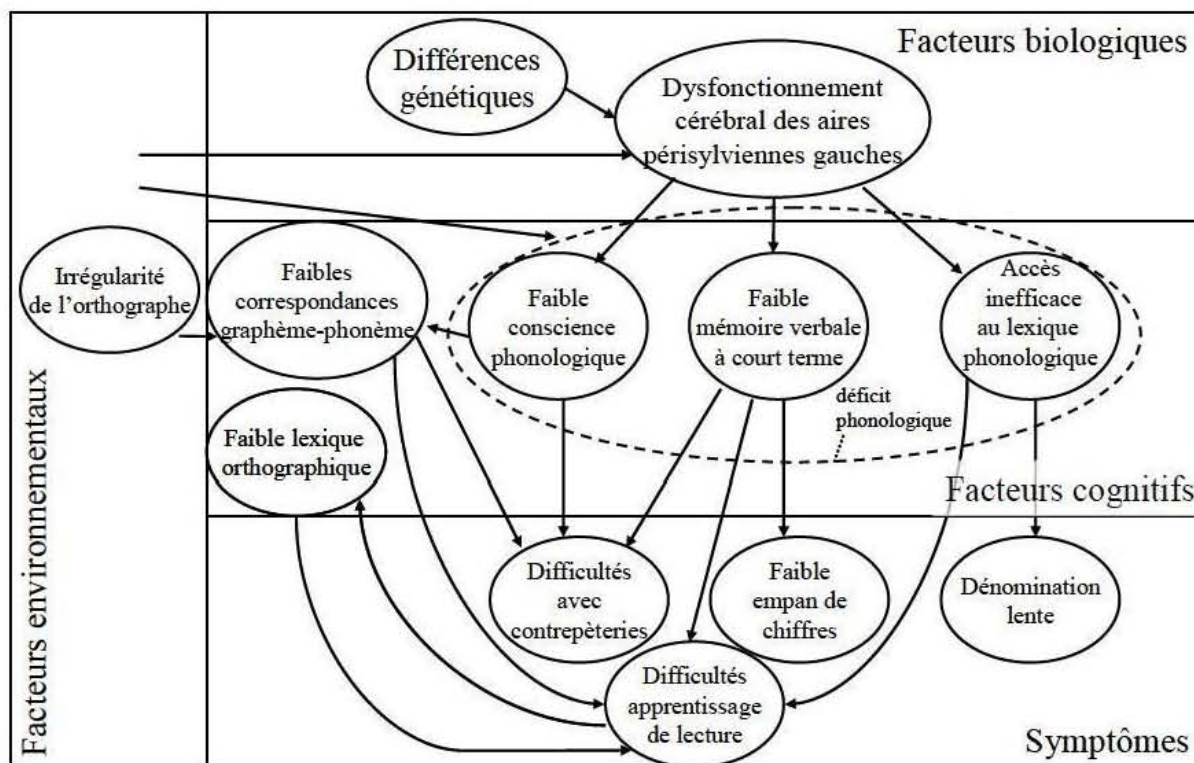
Facteurs biologiques

Différences génétiques

Dysfonctionnement cérébral des aires périsylviennes gauches

Facteurs environnementaux

Irrégularité de l'orthographe

Faibles correspondances graphème-phonème

Faible conscience phonologique

Faible mémoire verbale à court terme

Accès inefficace au lexique phonologique

déficit phonologique

Faible lexique orthographique

Facteurs cognitifs

Difficultés avec contrepèteries

Faible empan de chiffres

Dénomination lente

Difficultés apprentissage de lecture

Symptômes